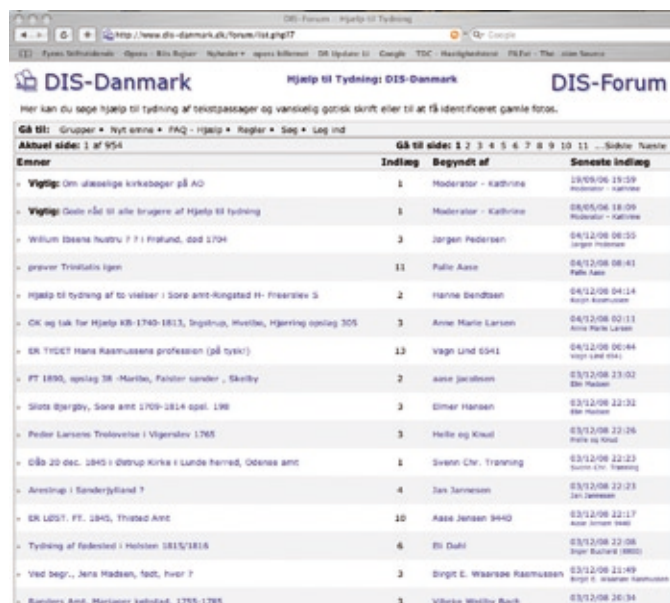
DIS-Forum :: Hjælp til Tydning

http://www.dis-danmark.dk/forum/list.php?7

Google

DIS-Danmark

Hjælp til Tydning: DIS-Danmark

DIS-Forum

Her kan du søge hjælp til tydning af tekstpassager og vanskelig gotisk skrift eller til at få identificeret gamle fotos.

Gå til: Grupper • Nyt emne • FAQ - Hjælp • Regler • Søg • Log ind

Aktuel side: 1 af 954

Gå til side: 1 2 3 4 5 6 7 8 9 10 11 ...Sidste Næste

| Emner | Indlæg | Begyndt af | Seneste indlæg |
|---|---|---|---|
| Vigtig: Om ulæselige kirkebøger på AO | 1 | Moderator - Kathrine | 19/05/06 15:59 Moderator - Kathrine |
| Vigtig: Gode råd til alle brugere af Hjælp til tydning | 1 | Moderator - Kathrine | 08/05/06 18:09 Moderator - Kathrine |
| Willum Ibsens hustru ? ? i Frølund, død 1704 | 3 | Jørgen Pedersen | 04/12/08 08:55 Jørgen Pedersen |
| prøver Trinitatis igen | 11 | Palle Aase | 04/12/08 08:41 Palle Aase |
| Hjælp til tydning af to vielser i Sorø amt-Ringsted H- Fraerslev S | 2 | Hanne Bendtsen | 04/12/08 04:14 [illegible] |
| OK og tak for Hjælp KB-1740-1813, Ingstrup, Hvetbo, Hjørring opslag 305 | 3 | Anne Marie Larsen | 04/12/08 02:11 Anne Marie Larsen |
| ER TYDET Hans Rasmussens profession (på tysk!) | 13 | Vagn Lund 6541 | 04/12/08 00:44 Vagn Lund 6541 |
| FT 1890, opslag 38 -Maribo, Falster sønder , Skelby | 2 | aase jacobsen | 03/12/08 23:02 Elin Madsen |
| Slots Bjergby, Sorø amt 1709-1814 opsl. 198 | 3 | Elmer Hansen | 03/12/08 22:32 Elin Madsen |
| Peder Larsens Trolovelse i Vigerslev 1765 | 3 | Helle og Knud | 03/12/08 22:26 Helle og Knud |
| Dåb 20 dec. 1845 i Østrup Kirke i Lunde herred, Odense amt | 1 | Svenn Chr. Trønning | 03/12/08 22:23 Svenn Chr. Trønning |
| Arestrup i Sønderjylland ? | 4 | Jan Jørgensen | 03/12/08 22:23 Jan Jørgensen |
| ER LØST. FT. 1845, Thisted Amt | 10 | Aase Jensen 9440 | 03/12/08 22:17 Aase Jensen 9440 |
| Tydning af fødested i Holsten 1815/1816 | 6 | Eli Dahl | 03/12/08 22:08 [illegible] |
| Ved begr., Jens Madsen, født, hvor ? | 3 | Birgit E. Waarsøe Rasmussen | 03/12/08 21:49 Birgit E. Waarsøe Rasmussen |
| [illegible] | 3 | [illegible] | 03/12/08 20:34 |